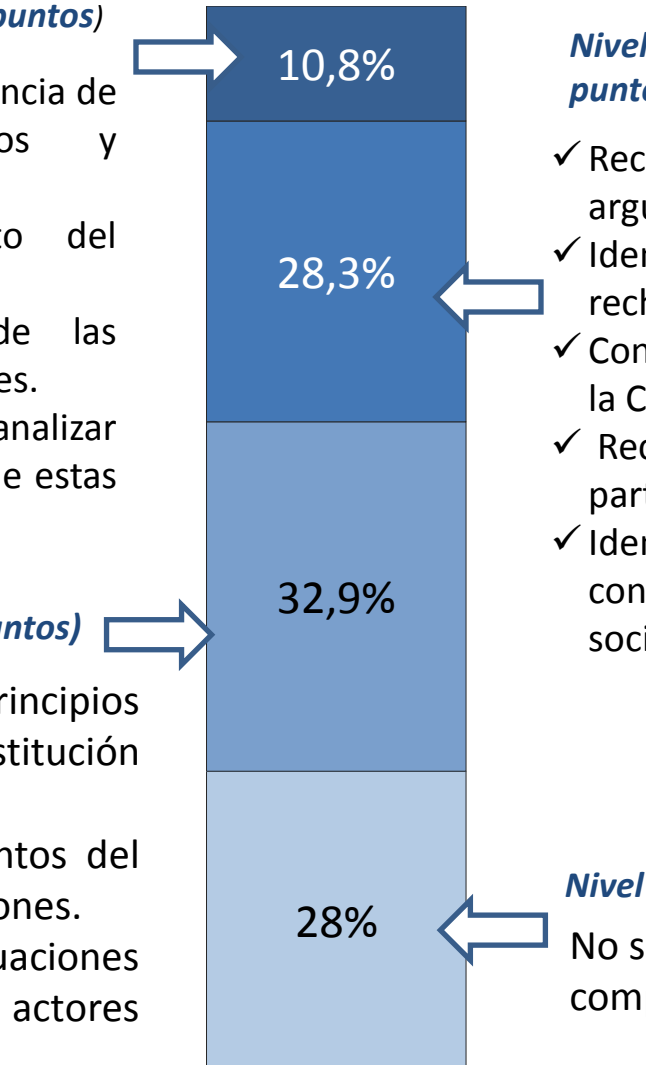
puntos)

ncia de
os y

to del

de las
es.
analizar
e estas

ntos)

rincipios
stitución

ntos del
ones.
uaciones
actores

10,8%

28,3%

32,9%

28%

Nivel
punto

✓ Rec
argu
✓ Ider
rech
✓ Con
la C
✓ Rec
part
✓ Ider
con
soci

Nivel
No s
com